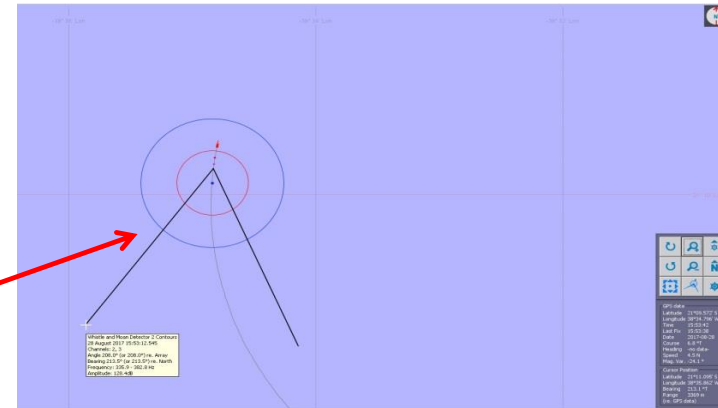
Whistle and Moan Detector 2 Contours
28 August 2017 15:53:12.545
Channels: 2, 3
Angle 206.0° (or 206.0°) re. Array
Bearing 213.5° (or 213.5°) re. North
Frequency: 335.9 - 382.8 Hz
Amplitude: 126.4dB

GPS data
Latitude 21°06.572' S
Longitude 38°34.798' W
Time 15:53:42
Last Fix 15:53:38
Date 2017-08-28
Course 6.0 °T
Heading -no data-
Speed 4.5 N
Mag. Var. -24.1 °

Cursor Position
Latitude 21°11.095' S
Longitude 38°35.862' W
Bearing 213.1 °T
Range 3389 m
(re. GPS data)